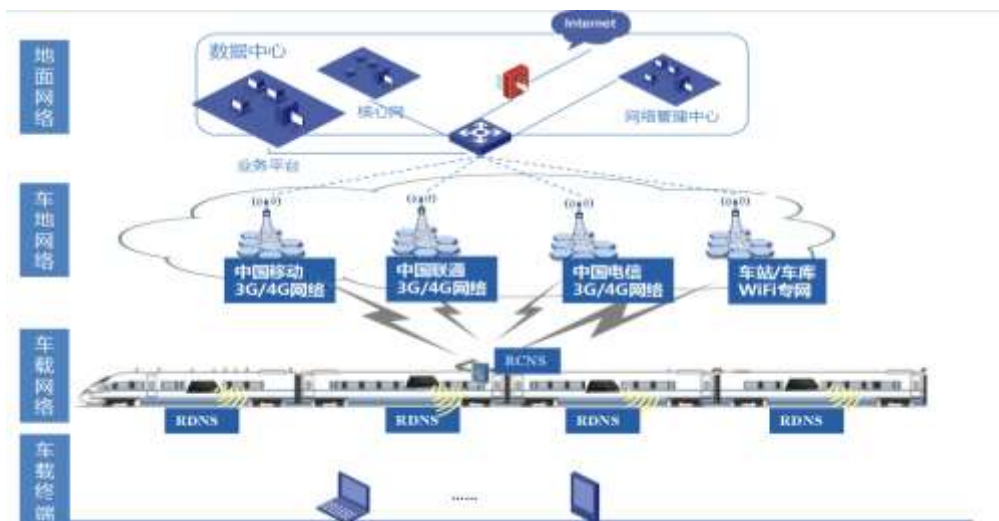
地面网络

数据中心

Internet

核心网

网络管理中心

业务平台

车地网络

中国移动 3G/4G网络

中国联通 3G/4G网络

中国电信 3G/4G网络

车站/车库 WiFi专网

车载网络

RCNS

RDNS

RDNS

RDNS

RDNS

车载终端

……